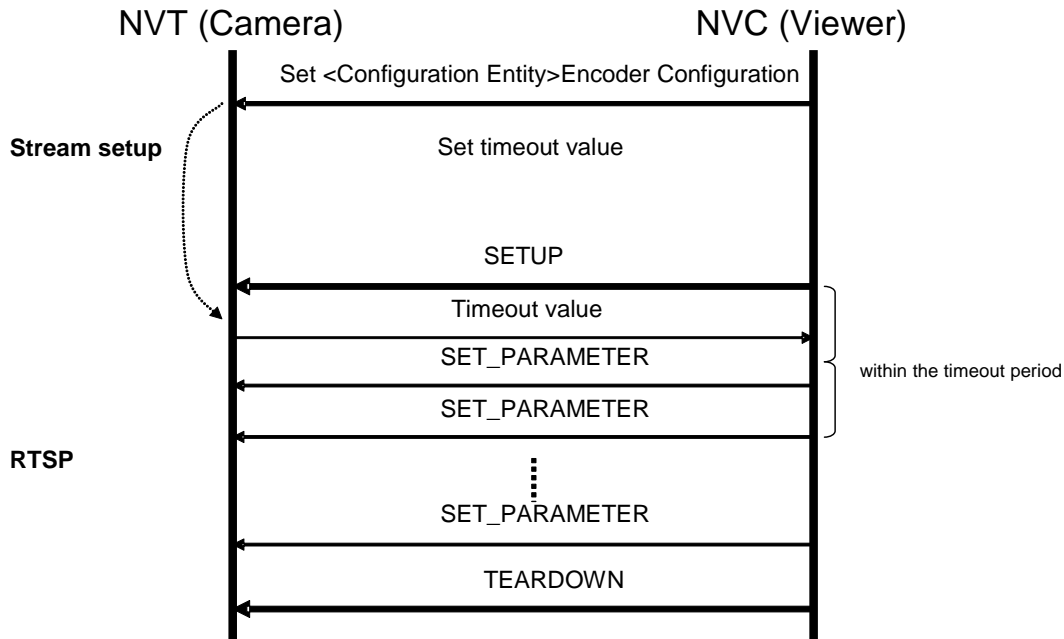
NVT (Camera)

NVC (Viewer)

Set <Configuration Entity>Encoder Configuration

Stream setup

Set timeout value

SETUP

Timeout value

SET_PARAMETER

within the timeout period

SET_PARAMETER

RTSP

SET_PARAMETER

TEARDOWN